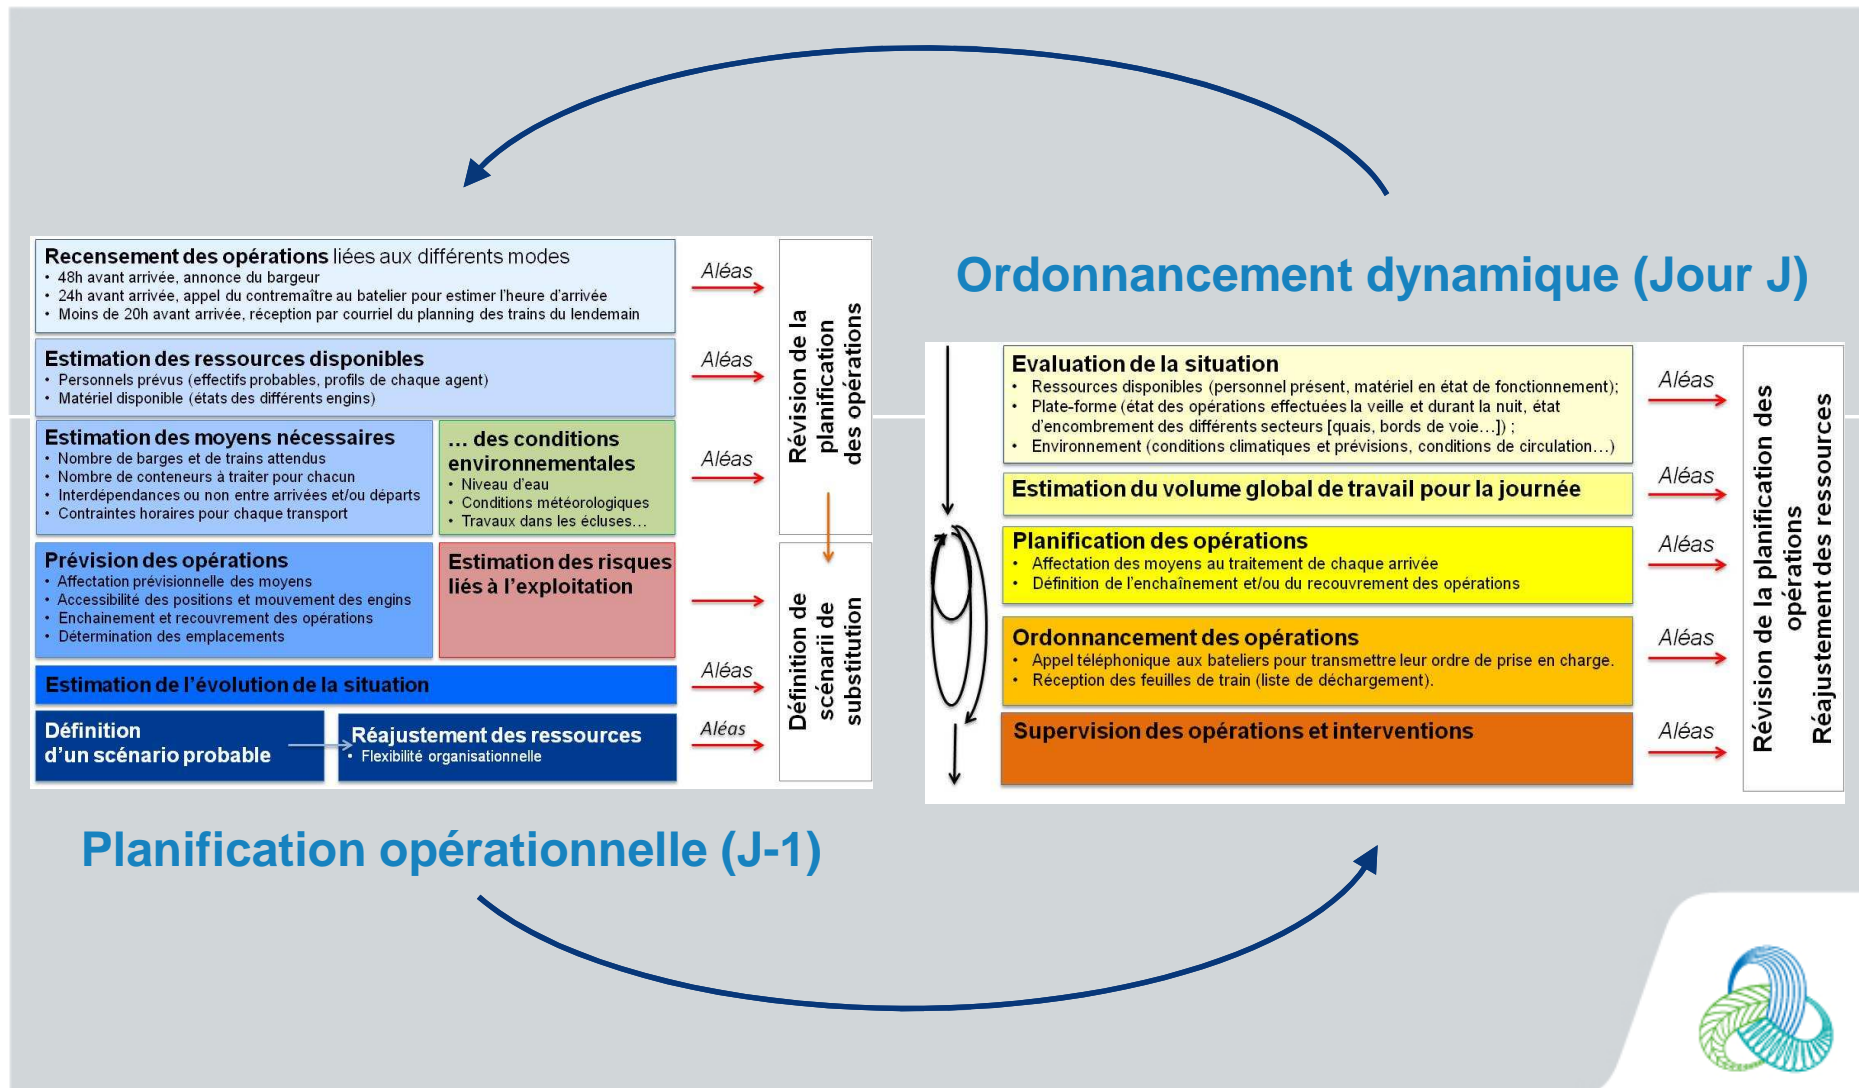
Ordonnancement dynamique (Jour J)

Recensement des opérations liées aux différents modes
• 48h avant arrivée, annonce du bargeur
• 24h avant arrivée, appel du contremaître au batelier pour estimer l'heure d'arrivée
• Moins de 20h avant arrivée, réception par courriel du planning des trains du lendemain

Aléas

Estimation des ressources disponibles
• Personnels prévus (effectifs probables, profils de chaque agent)
• Matériel disponible (états des différents engins)

Aléas

Estimation des moyens nécessaires
• Nombre de barges et de trains attendus
• Nombre de conteneurs à traiter pour chacun
• Interdépendances ou non entre arrivées et/ou départs
• Contraintes horaires pour chaque transport

... des conditions environnementales
• Niveau d'eau
• Conditions météorologiques
• Travaux dans les écluses...

Aléas

Révision de la planification des opérations

Prévision des opérations
• Affectation prévisionnelle des moyens
• Accessibilité des positions et mouvement des engins
• Enchainement et recouvrement des opérations
• Détermination des emplacements

Estimation des risques liés à l'exploitation

Estimation de l'évolution de la situation

Aléas

Définition d'un scénario probable

Réajustement des ressources
• Flexibilité organisationnelle

Aléas

Définition de scénarii de substitution

Evaluation de la situation
• Ressources disponibles (personnel présent, matériel en état de fonctionnement);
• Plate-forme (état des opérations effectuées la veille et durant la nuit, état d'encombrement des différents secteurs [quais, bords de voie...]) ;
• Environnement (conditions climatiques et prévisions, conditions de circulation...)

Aléas

Estimation du volume global de travail pour la journée

Aléas

Planification des opérations
• Affectation des moyens au traitement de chaque arrivée
• Définition de l'enchaînement et/ou du recouvrement des opérations

Aléas

Ordonnancement des opérations
• Appel téléphonique aux bateliers pour transmettre leur ordre de prise en charge.
• Réception des feuilles de train (liste de déchargement).

Aléas

Supervision des opérations et interventions

Aléas

Révision de la planification des opérations
Réajustement des ressources

Planification opérationnelle (J-1)